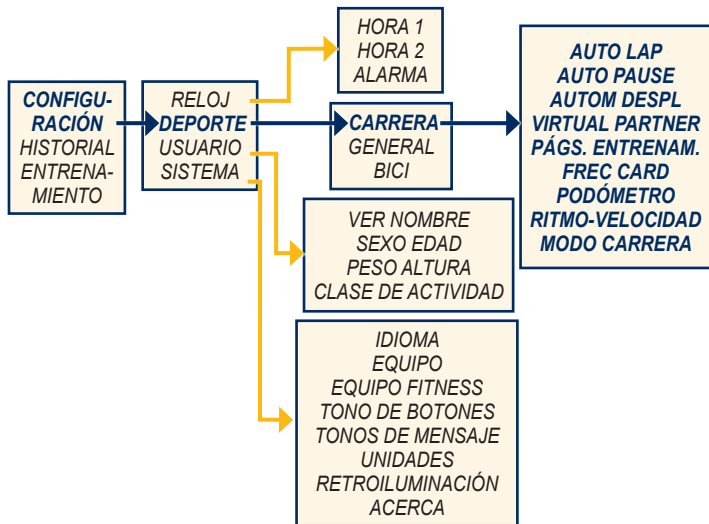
CONFIGURACIÓN
HISTORIAL
ENTRENAMIENTO

RELOJ
DEPORTE
USUARIO
SISTEMA

HORA 1
HORA 2
ALARMA

CARRERA
GENERAL
BICI

AUTO LAP
AUTO PAUSE
AUTOM DESPL
VIRTUAL PARTNER
PÁGS. ENTRENAM.
FREC CARD
PODÓMETRO
RITMO-VELOCIDAD
MODO CARRERA

VER NOMBRE
SEXO EDAD
PESO ALTURA
CLASE DE ACTIVIDAD

IDIOMA
EQUIPO
EQUIPO FITNESS
TONO DE BOTONES
TONOS DE MENSAJE
UNIDADES
RETROILUMINACIÓN
ACERCA